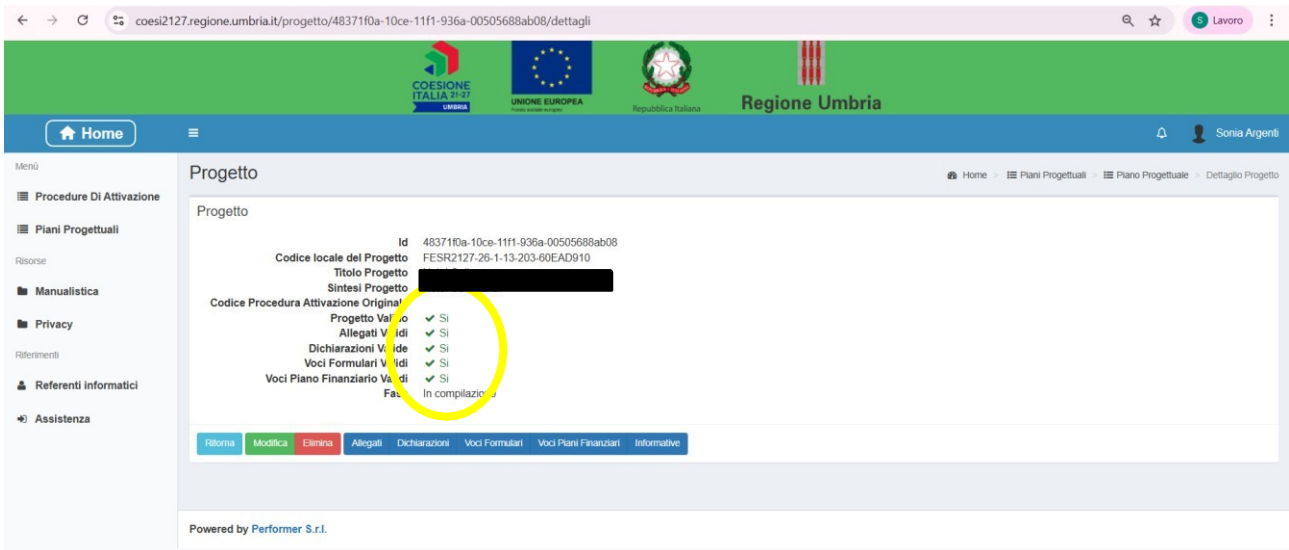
coesi2127.regione.umbria.it/progetto/48371f0a-10ce-11f1-936a-00505688ab08/dettagli

Lavoro

COESIONE ITALIA 21-27 UMBRIA

UNIONE EUROPEA

Repubblica Italiana

Regione Umbria

Home

Sonia Argenti

Menù

Procedure Di Attivazione

Piani Progettuali

Risorse

Manualistica

Privacy

Riferimenti

Referenti informatici

Assistenza

Progetto

Home > Piani Progettuali > Piano Progettuale > Dettaglio Progetto

Progetto

Id 48371f0a-10ce-11f1-936a-00505688ab08
Codice locale del Progetto FESR2127-26-1-13-203-60EAD910
Titolo Progetto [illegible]
Sintesi Progetto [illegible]
Codice Procedura Attivazione Original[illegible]
Progetto Val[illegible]o Si
Allegati V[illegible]idi Si
Dichiarazioni V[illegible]ide Si
Voci Formulari V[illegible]idi Si
Voci Piano Finanziario Va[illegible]di Si
Fa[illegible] In compilazio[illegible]e

Ritorna Modifica Elimina Allegati Dichiarazioni Voci Formulari Voci Piani Finanziari Informative

Powered by Performer S.r.l.